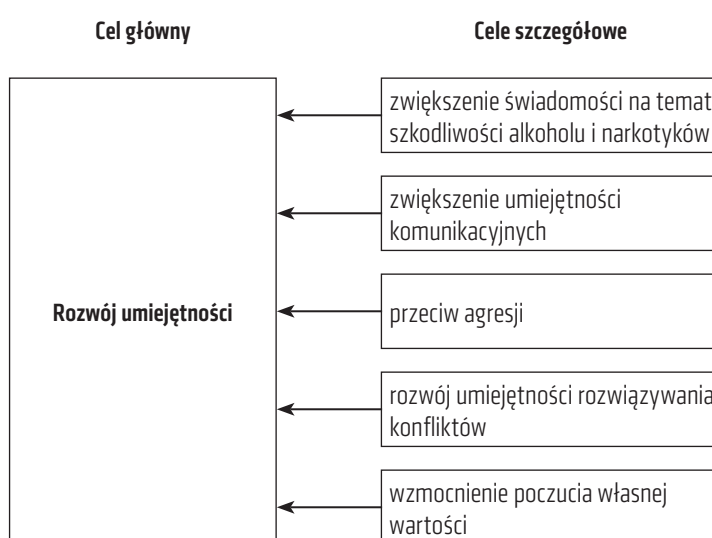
Cel główny

Cele szczegółowe

Rozwój umiejętności

zwiększenie świadomości na temat szkodliwości alkoholu i narkotyków

zwiększenie umiejętności komunikacyjnych

przeciw agresji

rozwój umiejętności rozwiązywania konfliktów

wzmocnienie poczucia własnej wartości